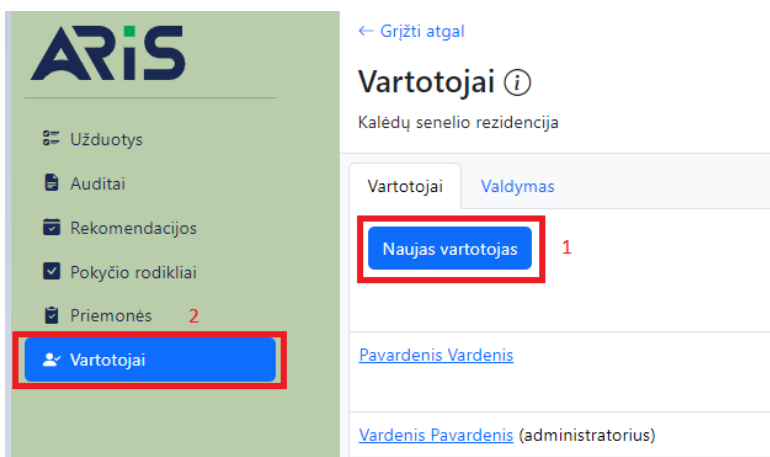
ARiS

Užduotys
Auditai
Rekomendacijos
Pokyčio rodikliai
Priemonės 2
Vartotojai

← Grįžti atgal

Vartotojai ⓘ

Kalėdų senelio rezidencija

Vartotojai | Valdymas

Naujas vartotojas 1

Pavardenis Vardenis

Vardenis Pavardenis (administratorius)